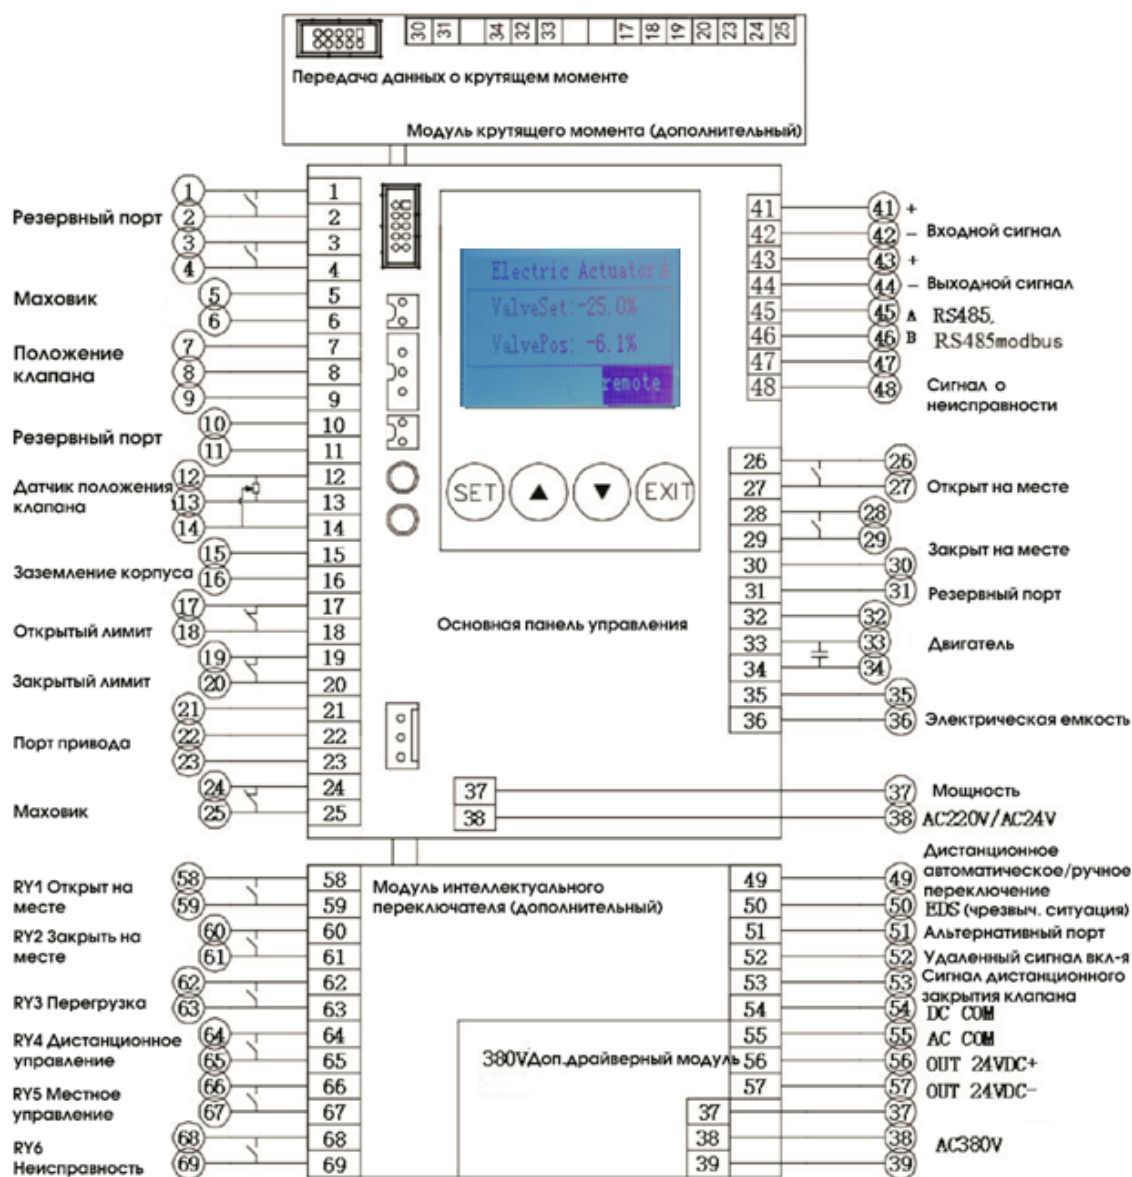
30 31 34 32 33 17 18 19 20 23 24 25

Передача данных о крутящем моменте

Модуль крутящего момента (дополнительный)

Electric Actuator A
ValveSet:-25.0%
ValvePos: -6.1%
remote

SET ▲ ▼ EXIT

Основная панель управления

Резервный порт 1 2 3 4
Маховик 5 6
Положение клапана 7 8 9
Резервный порт 10 11
Датчик положения клапана 12 13 14
Заземление корпуса 15 16
Открытый лимит 17 18
Закрытый лимит 19 20
Порт привода 21 22 23
Маховик 24 25

41 + Входной сигнал 42 –
43 + Выходной сигнал 44 –
45 A RS485,
46 B RS485modbus
47
48 Сигнал о неисправности

26 27 Открыт на месте
28 29 Закрыт на месте
30 31 Резервный порт
32 33 34 Двигатель
35 36 Электрическая емкость
37 Мощность
38 AC220V/AC24V

Модуль интеллектуального переключателя (дополнительный)

RY1 Открыт на месте 58 59
RY2 Закрыть на месте 60 61
RY3 Перегрузка 62 63
RY4 Дистанционное управление 64 65
RY5 Местное управление 66 67
RY6 Неисправность 68 69

49 Дистанционное автоматическое/ручное переключение
50 EDS (чрезвыч. ситуация)
51 Альтернативный порт
52 Удаленный сигнал вкл-я
53 Сигнал дистанционного закрытия клапана
54 DC COM
55 AC COM
56 OUT 24VDC+
57 OUT 24VDC-

380VДоп.драйверный модуль

37 38 39 AC380V